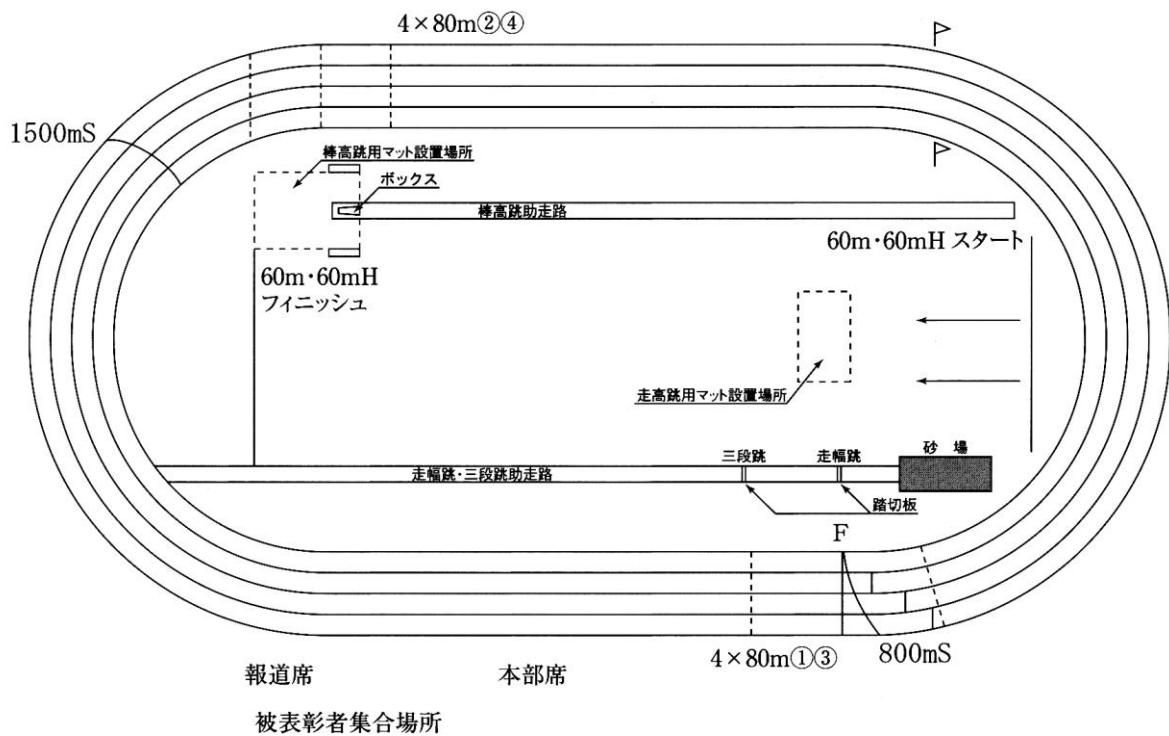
4×80m②④

1500mS

棒高跳用マット設置場所

ボックス

棒高跳助走路

60m·60mH スタート

60m·60mH
フィニッシュ

走高跳用マット設置場所

三段跳　走幅跳　砂場

走幅跳·三段跳助走路

踏切板

F

4×80m①③

800mS

報道席　本部席

被表彰者集合場所